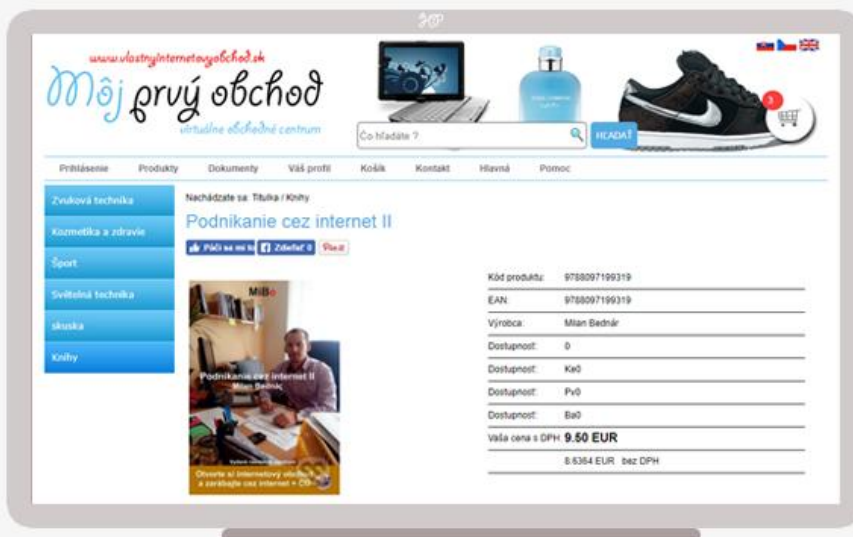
HP

www.vlastnyinternetovyobchod.sk
Môj prvý obchod
virtuálne obchodné centrum

Čo hľadáte ? HĽADAŤ

3

Prihlásenie Produkty Dokumenty Váš profil Košík Kontakt Hlavná Pomoc

Zvuková technika
Kozmetika a zdravie
Šport
Svetelná technika
skuska
Knihy

Nachádzate sa: Titulka / Knihy

Podnikanie cez internet II

Páči sa mi to Zdieľať 0 Pin it

MiBo
Podnikanie cez internet II
Milan Bednár
Otvorte si internetový obchod a zarábajte cez internet + CD

| | |
|---|---|
| Kód produktu: | 9788097199319 |
| EAN: | 9788097199319 |
| Výrobca: | Milan Bednár |
| Dostupnosť: | 0 |
| Dostupnosť: | Ke0 |
| Dostupnosť: | Pv0 |
| Dostupnosť: | Ba0 |
| Vaša cena s DPH: | 9.50 EUR |
| | 8.6364 EUR bez DPH |